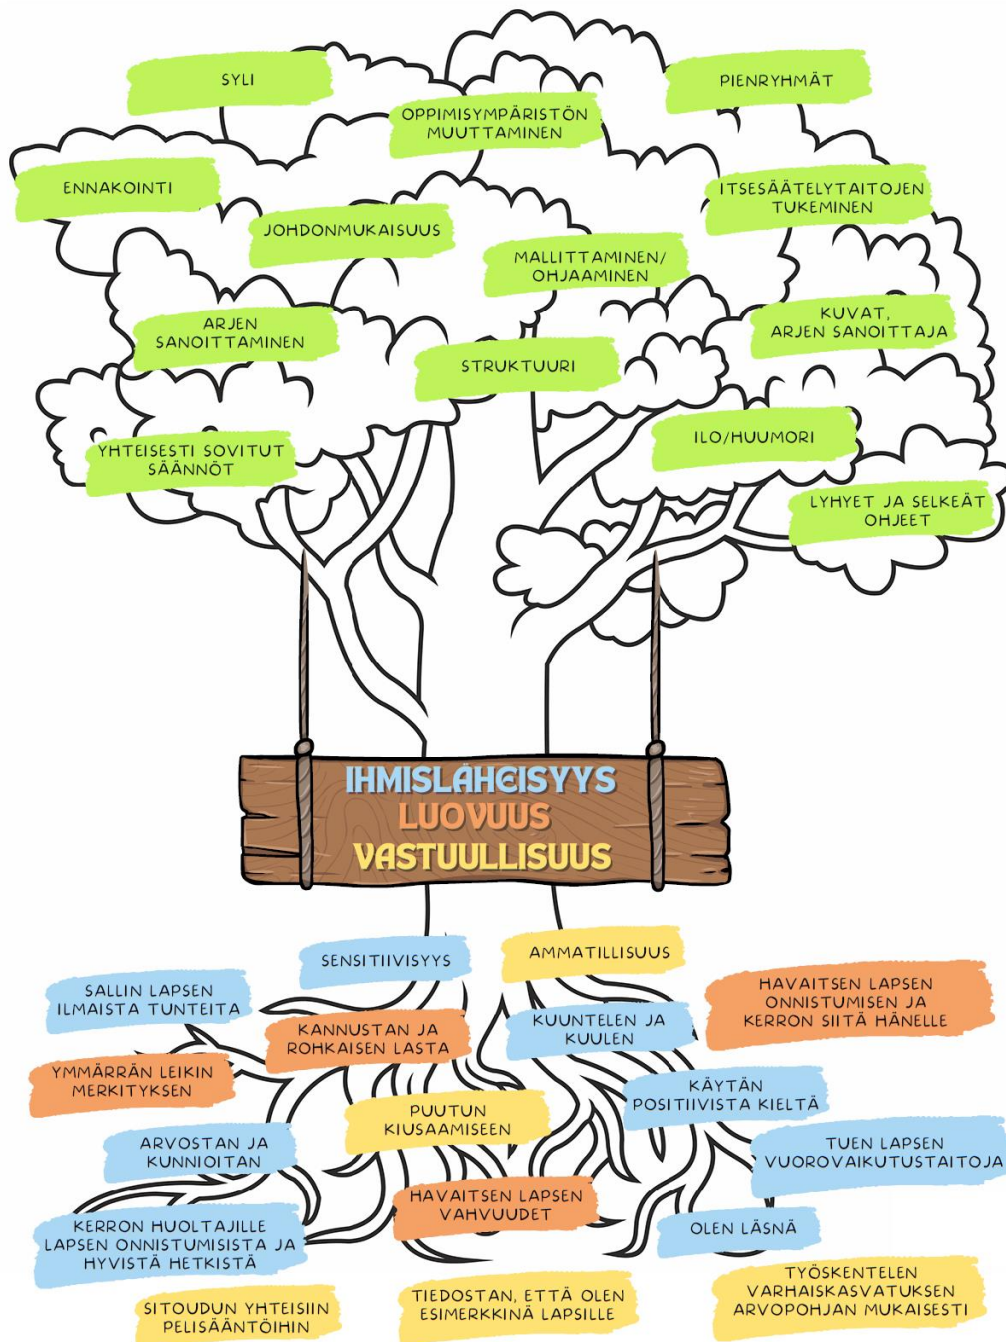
SYLI

OPPIMISYMPÄRISTÖN MUUTTAMINEN

PIENRYHMÄT

ENNAKOINTI

ITSESÄÄTELYTAITOJEN TUKEMINEN

JOHDONMUKAISUUS

MALLITTAMINEN/ OHJAAMINEN

ARJEN SANOITTAMINEN

KUVAT, ARJEN SANOITTAJA

STRUKTUURI

ILO/HUUMORI

YHTEISESTI SOVITUT SÄÄNNÖT

LYHYET JA SELKEÄT OHJEET

IHMISLÄHEISYYS
LUOVUUS
VASTUULLISUUS

SENSITIIVISYYS

AMMATILLISUUS

SALLIN LAPSEN ILMAISTA TUNTEITA

HAVAITSEN LAPSEN ONNISTUMISEN JA KERRON SIITÄ HÄNELLE

KANNUSTAN JA ROHKAISEN LASTA

KUUNTELEN JA KUULEN

YMMÄRRÄN LEIKIN MERKITYKSEN

KÄYTÄN POSITIIVISTA KIELTÄ

PUUTUN KIUSAAMISEEN

ARVOSTAN JA KUNNIOITAN

TUEN LAPSEN VUOROVAIKUTUSTAITOJA

HAVAITSEN LAPSEN VAHVUUDET

KERRON HUOLTAJILLE LAPSEN ONNISTUMISISTA JA HYVISTÄ HETKISTÄ

OLEN LÄSNÄ

TYÖSKENTELEN VARHAISKASVATUKSEN ARVOPOHJAN MUKAISESTI

SITOUDUN YHTEISIIN PELISÄÄNTÖIHIN

TIEDOSTAN, ETTÄ OLEN ESIMERKKINÄ LAPSILLE